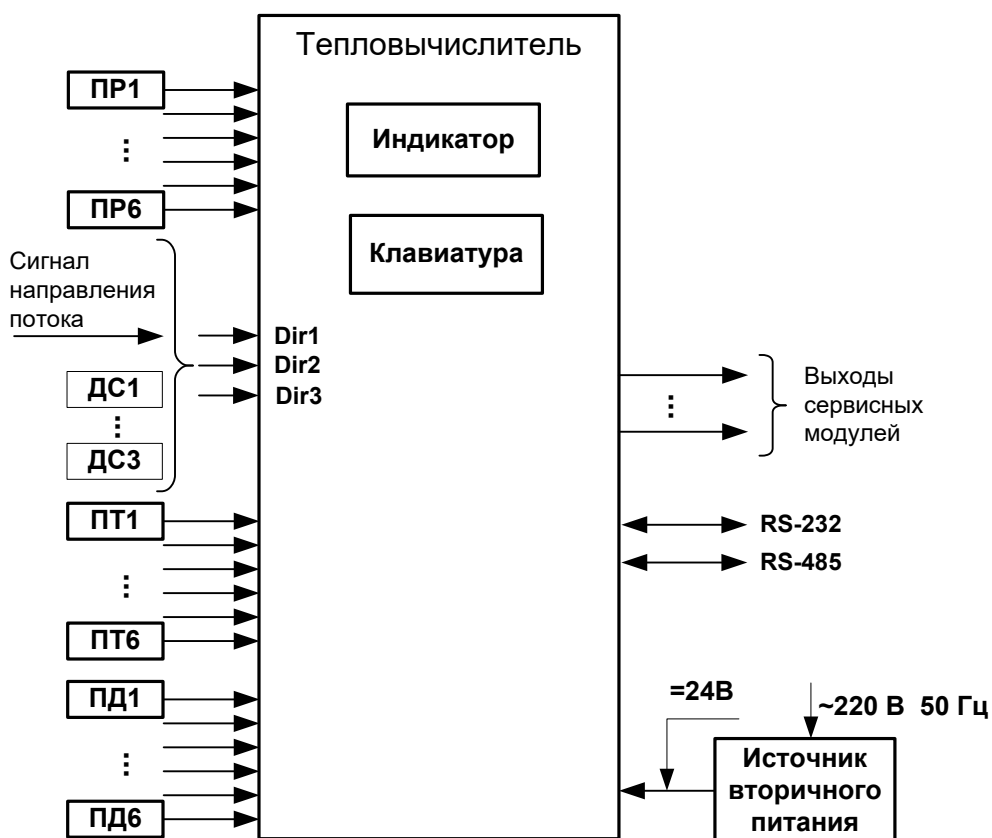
Тепловычислитель

ПР1

⋮

ПР6

Индикатор

Клавиатура

Сигнал направления потока

Dir1
Dir2
Dir3

ДС1
⋮
ДС3

Выходы сервисных модулей

⋮

ПТ1

⋮

ПТ6

RS-232
RS-485

ПД1

⋮

ПД6

=24В

~220 В 50 Гц

Источник вторичного питания